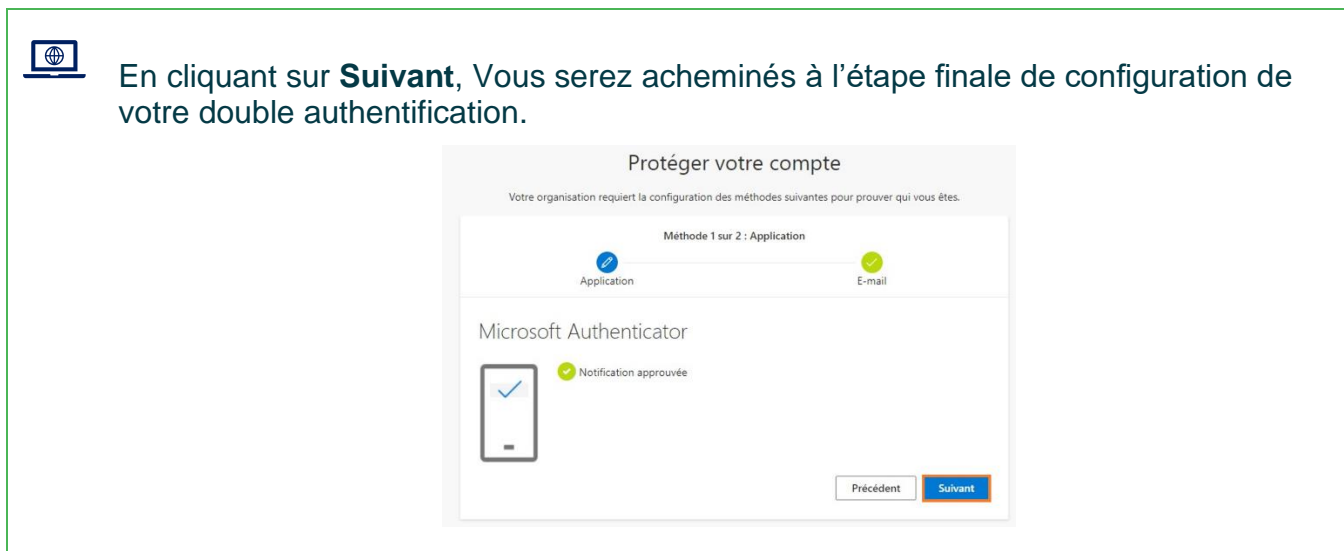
En cliquant sur **Suivant**, Vous serez acheminés à l'étape finale de configuration de votre double authentification.

Protéger votre compte

Votre organisation requiert la configuration des méthodes suivantes pour prouver qui vous êtes.

Méthode 1 sur 2 : Application

Application

E-mail

Microsoft Authenticator

Notification approuvée

Précédent

Suivant